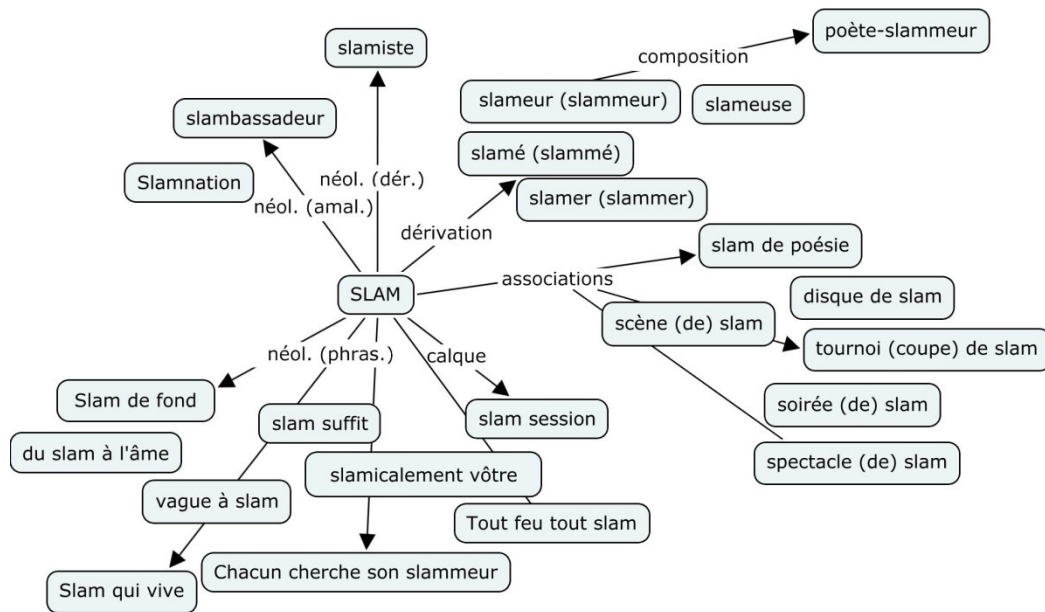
slamiste

poète-slammeur

composition

slambassadeur

slameur (slammeur)

slameuse

Slamnation

néol. (dér.)

néol. (amal.)

slamé (slammé)

slamer (slammer)

dérivation

slam de poésie

SLAM

associations

disque de slam

scène (de) slam

tournoi (coupe) de slam

néol. (phras.)

calque

Slam de fond

slam suffit

slam session

soirée (de) slam

du slam à l'âme

slamicalement vôtre

spectacle (de) slam

vague à slam

Tout feu tout slam

Slam qui vive

Chacun cherche son slammeur